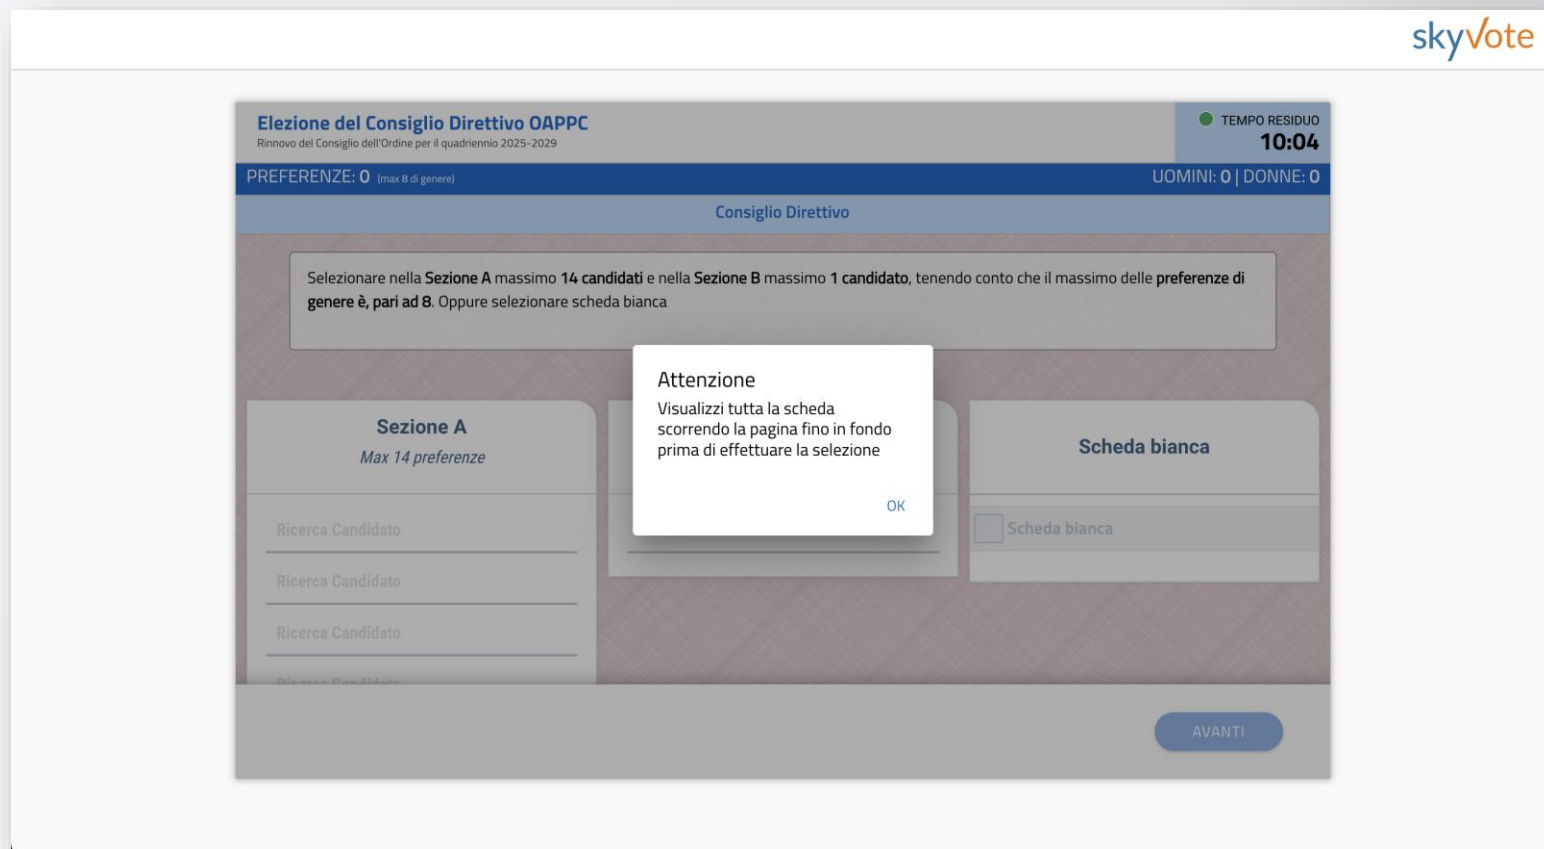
skyVote

Elezione del Consiglio Direttivo OAPPC
Rinnovo del Consiglio dell'Ordine per il quadriennio 2025-2029

TEMPO RESIDUO
10:04

PREFERENZE: 0 (max 8 di genere)

UOMINI: 0 | DONNE: 0

Consiglio Direttivo

Selezionare nella Sezione A massimo 14 candidati e nella Sezione B massimo 1 candidato, tenendo conto che il massimo delle preferenze di genere è, pari ad 8. Oppure selezionare scheda bianca

Sezione A
Max 14 preferenze

Ricerca Candidato
Ricerca Candidato
Ricerca Candidato
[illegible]

Attenzione
Visualizzi tutta la scheda scorrendo la pagina fino in fondo prima di effettuare la selezione

OK

Scheda bianca

Scheda bianca

AVANTI